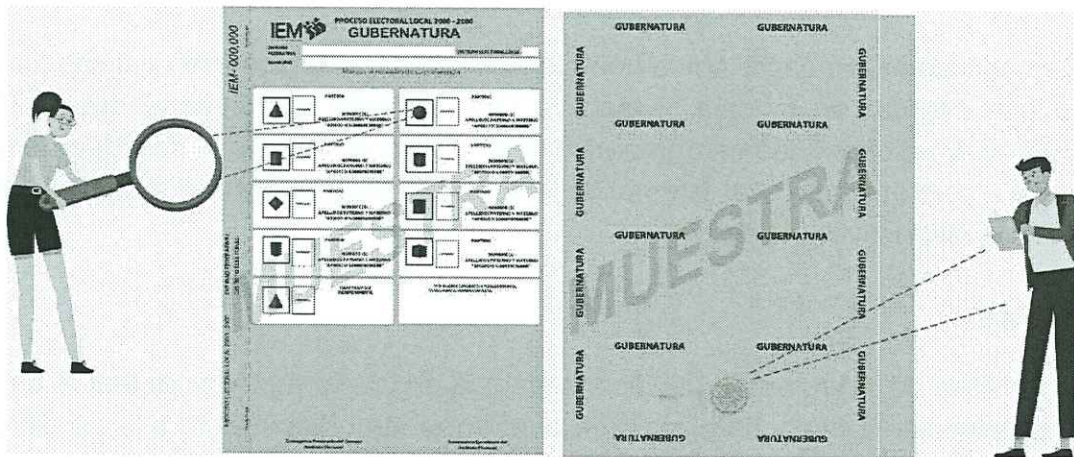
IEM
PROCESO ELECTORAL LOCAL 2000 - 2000
GUBERNATURA

IEM- 000,000

PARTIDO
NOMBRE (S)
APELLIDO PATERNO Y MATERNO
"APODO O SOBRENOMBRE"

CANDIDATURA INDEPENDIENTE

MUESTRA

GUBERNATURA
GUBERNATURA
GUBERNATURA
GUBERNATURA
GUBERNATURA
GUBERNATURA
GUBERNATURA
GUBERNATURA
GUBERNATURA
GUBERNATURA
GUBERNATURA
GUBERNATURA
GUBERNATURA
GUBERNATURA
GUBERNATURA
GUBERNATURA

MUESTRA